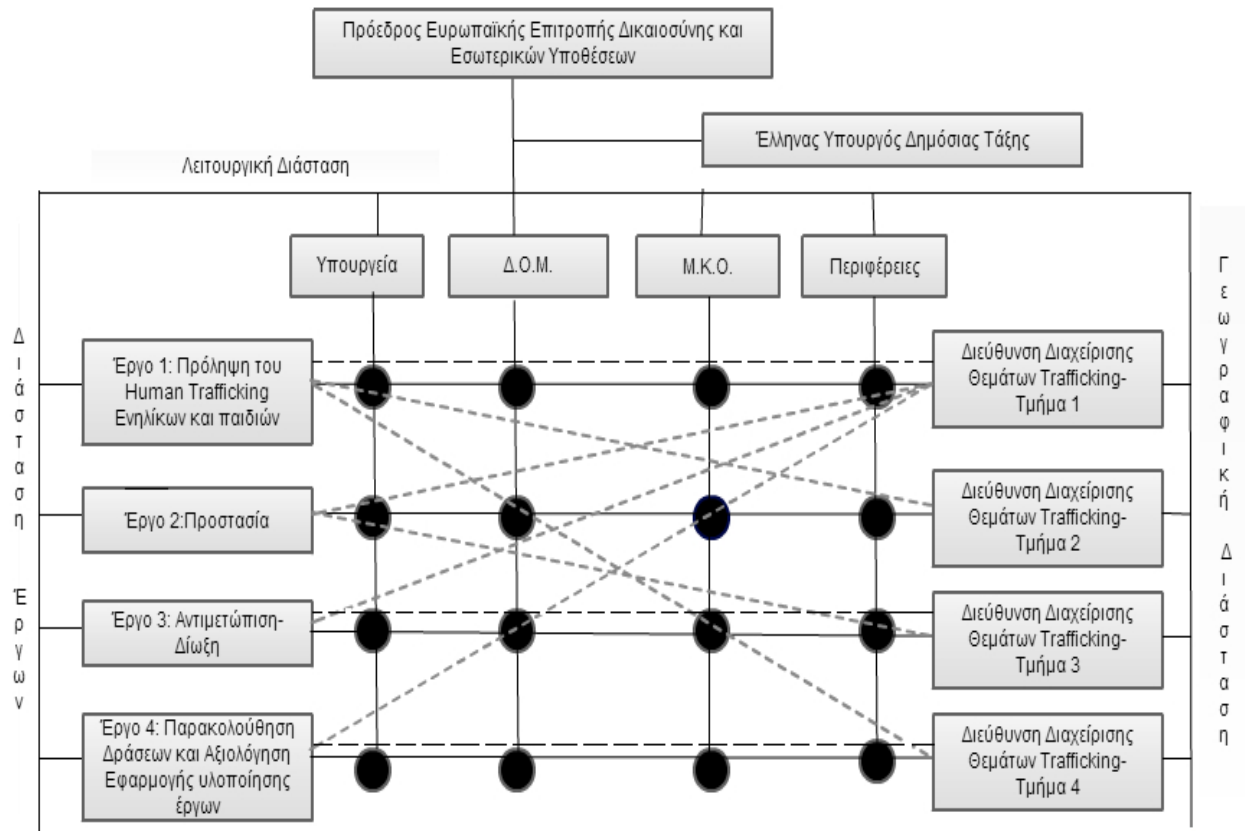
Πρόεδρος Ευρωπαϊκής Επιτροπής Δικαιοσύνης και Εσωτερικών Υποθέσεων

Έλληνας Υπουργός Δημόσιας Τάξης

Λειτουργική Διάσταση

Υπουργεία

Δ.Ο.Μ.

Μ.Κ.Ο.

Περιφέρειες

Διάσταση Έργων

Έργο 1: Πρόληψη του Human Trafficking Ενηλίκων και παιδιών

Έργο 2:Προστασία

Έργο 3: Αντιμετώπιση-Δίωξη

Έργο 4: Παρακολούθηση Δράσεων και Αξιολόγηση Εφαρμογής υλοποίησης έργων

Διεύθυνση Διαχείρισης Θεμάτων Trafficking-Τμήμα 1

Διεύθυνση Διαχείρισης Θεμάτων Trafficking-Τμήμα 2

Διεύθυνση Διαχείρισης Θεμάτων Trafficking-Τμήμα 3

Διεύθυνση Διαχείρισης Θεμάτων Trafficking-Τμήμα 4

Γεωγραφική Διάσταση